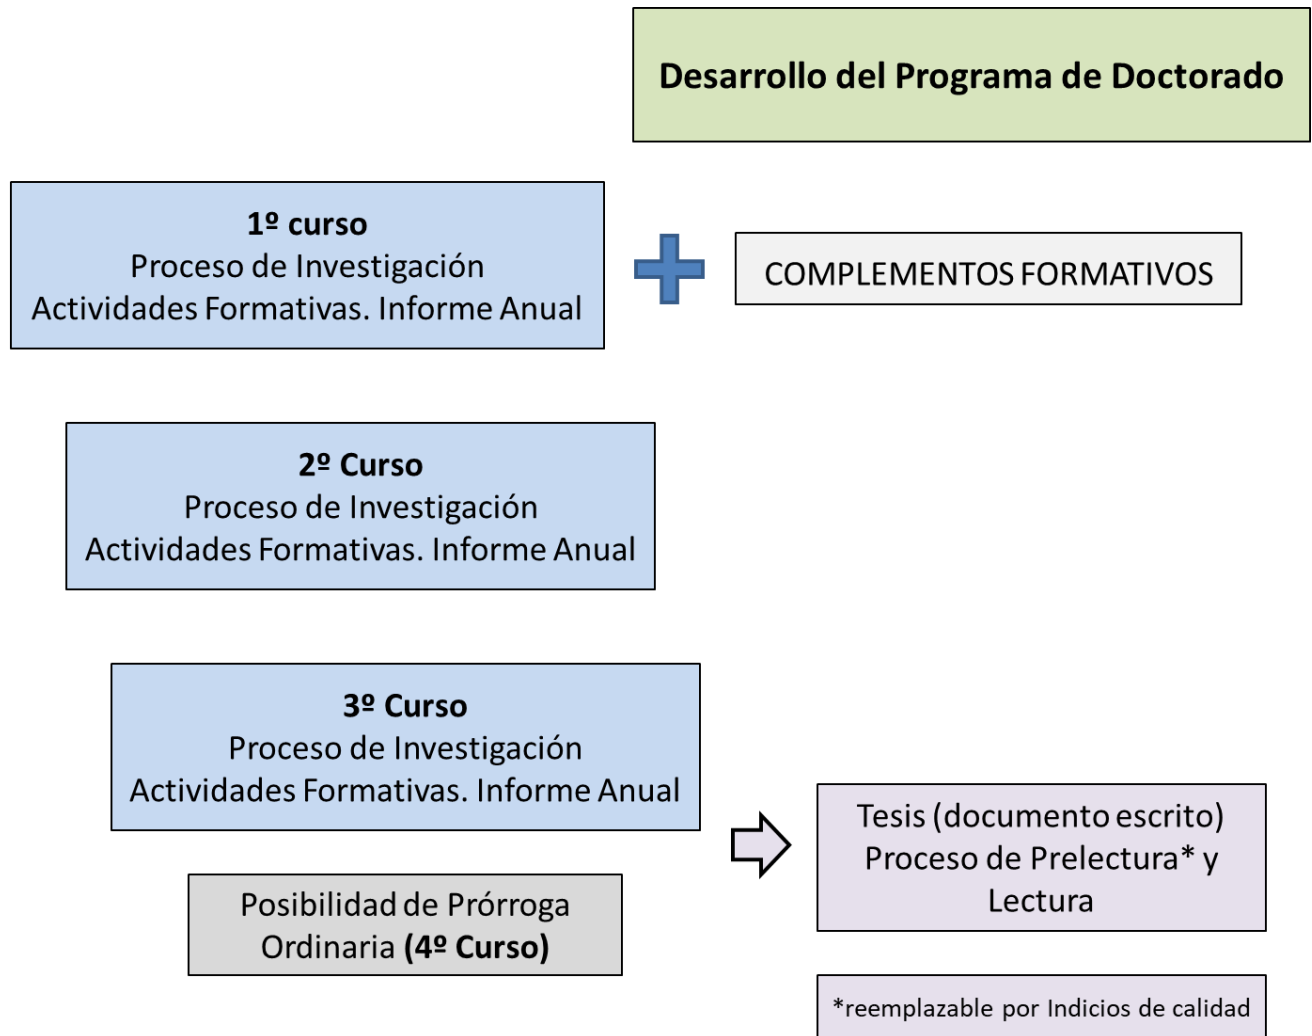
Desarrollo del Programa de Doctorado

1º curso
Proceso de Investigación
Actividades Formativas. Informe Anual

COMPLEMENTOS FORMATIVOS

2º Curso
Proceso de Investigación
Actividades Formativas. Informe Anual

3º Curso
Proceso de Investigación
Actividades Formativas. Informe Anual

Posibilidad de Prórroga Ordinaria (4º Curso)

Tesis (documento escrito)
Proceso de Prelectura* y Lectura

*reemplazable por Indicios de calidad